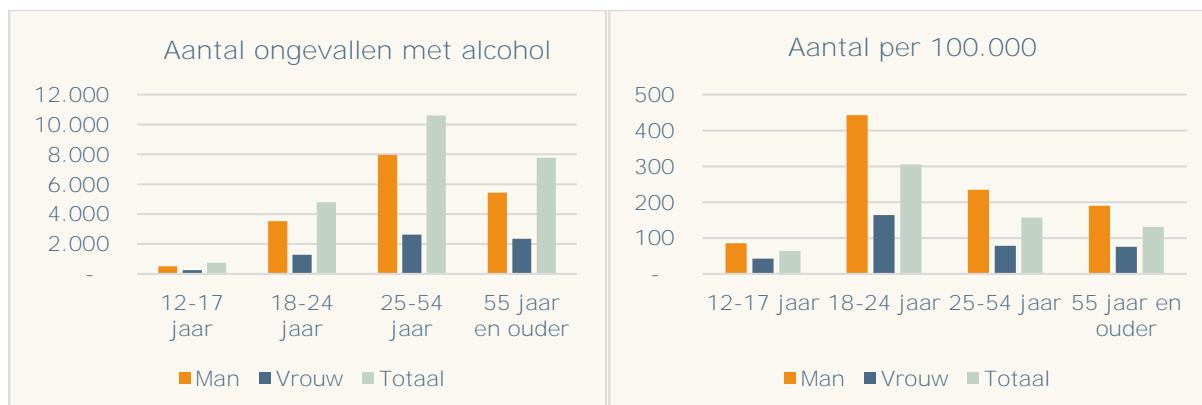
Aantal ongevallen met alcohol

12.000
10.000
8.000
6.000
4.000
2.000
-

12-17 jaar
18-24 jaar
25-54 jaar
55 jaar en ouder

Man Vrouw Totaal

Aantal per 100.000

500
400
300
200
100
-

12-17 jaar
18-24 jaar
25-54 jaar
55 jaar en ouder

Man Vrouw Totaal